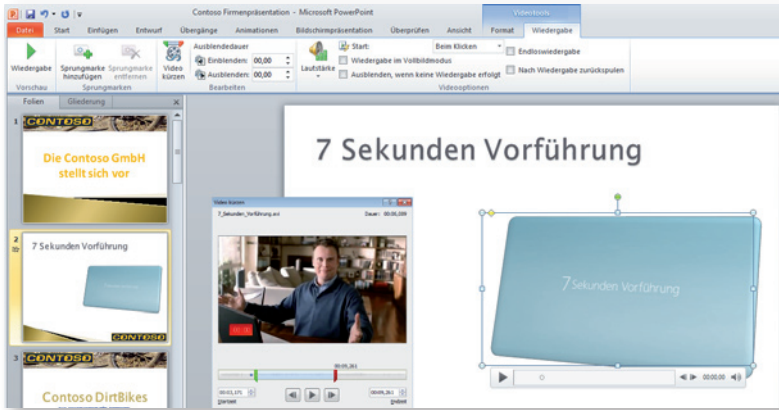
Contoso Firmenpräsentation - Microsoft PowerPoint

Videotools

Datei Start Einfügen Entwurf Übergänge Animationen Bildschirmpräsentation Überprüfen Ansicht Format Wiedergabe

Wiedergabe
Vorschau

Sprungmarke hinzufügen Sprungmarke entfernen
Sprungmarken

Video kürzen
Ausblendedauer
Einblenden: 00,00
Ausblenden: 00,00
Bearbeiten

Lautstärke
Start: Beim Klicken
Wiedergabe im Vollbildmodus
Ausblenden, wenn keine Wiedergabe erfolgt
Endloswiedergabe
Nach Wiedergabe zurückspulen
Videooptionen

Folien Gliederung

1
CONTOSO
Die Contoso GmbH stellt sich vor

2
7 Sekunden Vorführung
CONTOSO

3
CONTOSO
Contoso DirtBikes

7 Sekunden Vorführung

Video kürzen
7_Sekunden_Vorführung.avi
Dauer: 00:06,109
00:05,261
00:01,171
Startzeit
00:05,261
Endzeit

7 Sekunden Vorführung

00:00,00